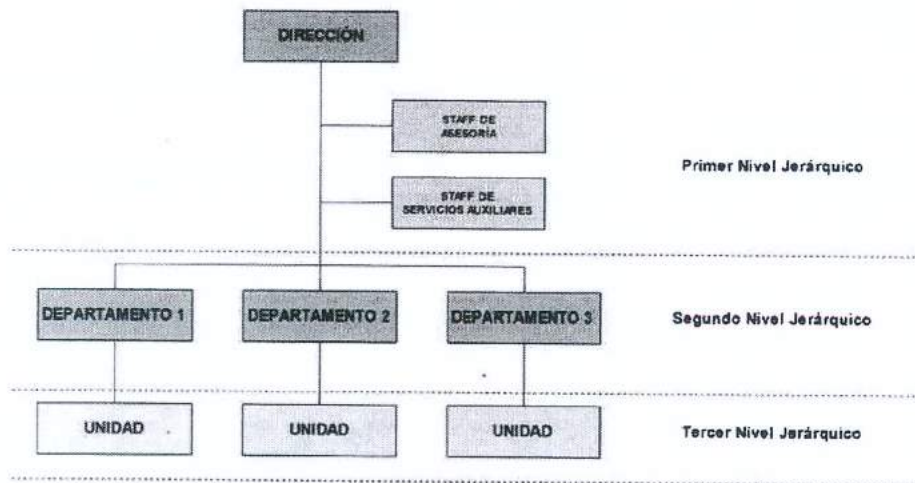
DIRECCIÓN

STAFF DE ASESORÍA

STAFF DE SERVICIOS AUXILIARES

Primer Nivel Jerárquico

DEPARTAMENTO 1

DEPARTAMENTO 2

DEPARTAMENTO 3

Segundo Nivel Jerárquico

UNIDAD

UNIDAD

UNIDAD

Tercer Nivel Jerárquico